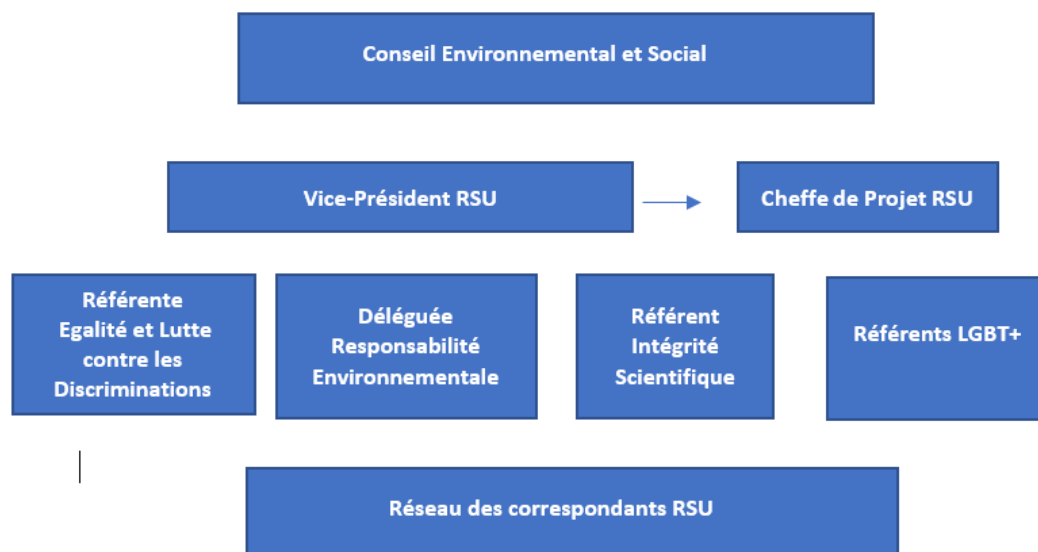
Conseil Environnemental et Social

Vice-Président RSU

Cheffe de Projet RSU

Référente Egalité et Lutte contre les Discriminations

Déléguée Responsabilité Environnementale

Référent Intégrité Scientifique

Référents LGBT+

Réseau des correspondants RSU